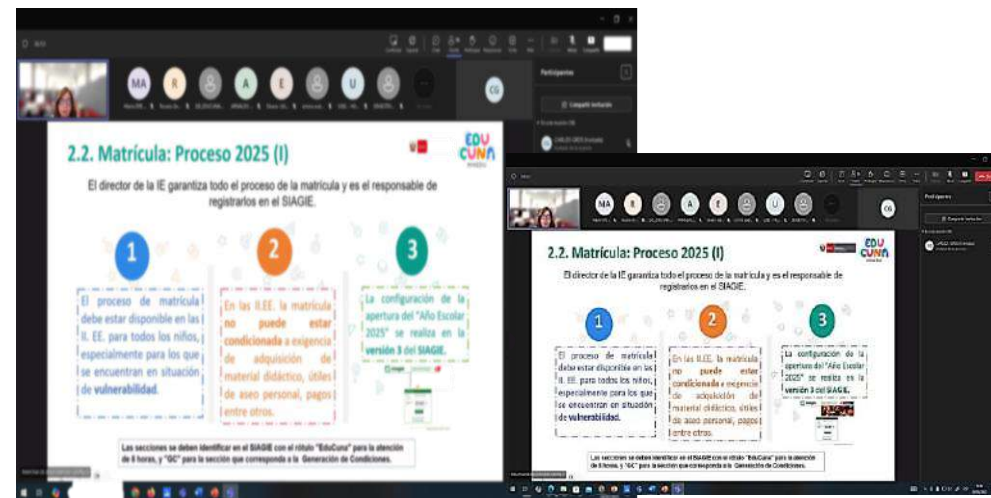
MA R A E U CG

Participantes

Compartir invitación

2.2. Matrícula: Proceso 2025 (I)

EDU CUNA

El director de la IE garantiza todo el proceso de la matrícula y es el responsable de registrarlos en el SIAGIE.

1

El proceso de matrícula debe estar disponible en las II. EE. para todos los niños, especialmente para los que se encuentran en situación de **vulnerabilidad**.

2

En las II.EE. la matrícula **no puede estar condicionada** a exigencia de adquisición de material didáctico, útiles de aseo personal, pagos entre otros.

3

La configuración de la apertura del "Año Escolar 2025" se realiza en la **versión 3 del SIAGIE.**

Las secciones se deben identificar en el SIAGIE con el rótulo "EduCuna" para la atención de 8 horas, y "GC" para la sección que corresponda a la Generación de Condiciones.

MA R A E U CG

Participantes

Compartir invitación

2.2. Matrícula: Proceso 2025 (I)

EDU CUNA

El director de la IE garantiza todo el proceso de la matrícula y es el responsable de registrarlos en el SIAGIE.

1

El proceso de matrícula debe estar disponible en las II. EE. para todos los niños, especialmente para los que se encuentran en situación de **vulnerabilidad**.

2

En las II.EE. la matrícula **no puede estar condicionada** a exigencia de adquisición de material didáctico, útiles de aseo personal, pagos entre otros.

3

La configuración de la apertura del "Año Escolar 2025" se realiza en la **versión 3 del SIAGIE.**

Las secciones se deben identificar en el SIAGIE con el rótulo "EduCuna" para la atención de 8 horas, y "GC" para la sección que corresponda a la Generación de Condiciones.